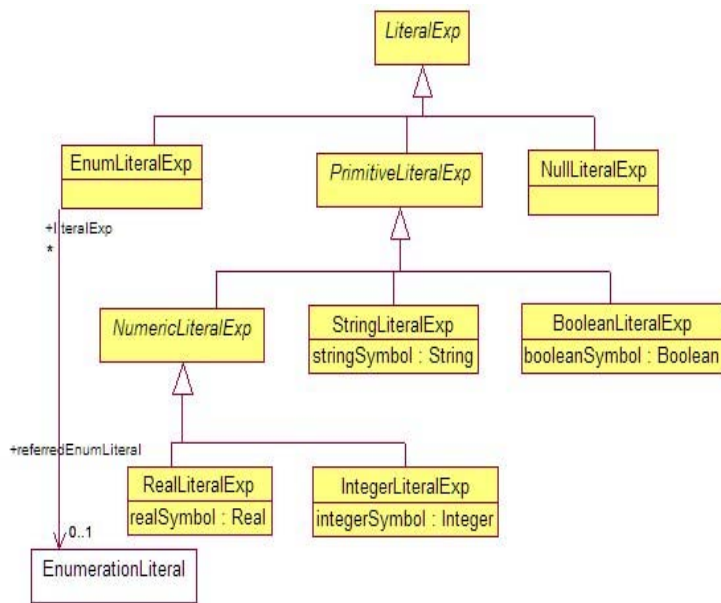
LiteralExp

EnumLiteralExp

PrimitiveLiteralExp

NullLiteralExp

+literalExp
*

NumericLiteralExp

StringLiteralExp
stringSymbol : String

BooleanLiteralExp
booleanSymbol : Boolean

+referredEnumLiteral

RealLiteralExp
realSymbol : Real

IntegerLiteralExp
integerSymbol : Integer

0..1

EnumerationLiteral